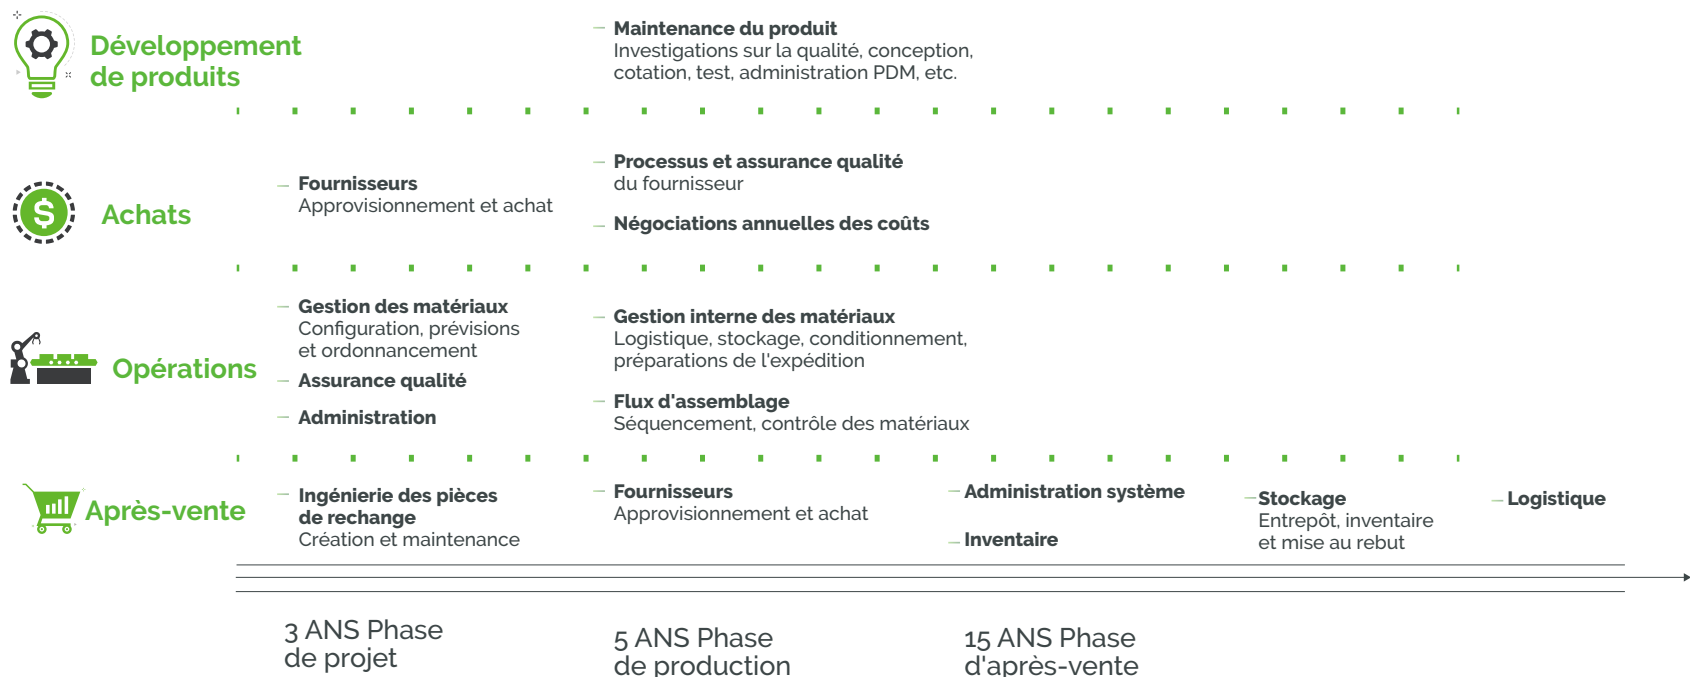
Développement de produits

Maintenance du produit
Investigations sur la qualité, conception, cotation, test, administration PDM, etc.

Achats

Fournisseurs
Approvisionnement et achat

Processus et assurance qualité du fournisseur

Négociations annuelles des coûts

Opérations

Gestion des matériaux
Configuration, prévisions et ordonnancement

Assurance qualité

Administration

Gestion interne des matériaux
Logistique, stockage, conditionnement, préparations de l'expédition

Flux d'assemblage
Séquencement, contrôle des matériaux

Après-vente

Ingénierie des pièces de rechange
Création et maintenance

Fournisseurs
Approvisionnement et achat

Administration système

Inventaire

Stockage
Entrepôt, inventaire et mise au rebut

Logistique

3 ANS Phase de projet

5 ANS Phase de production

15 ANS Phase d'après-vente